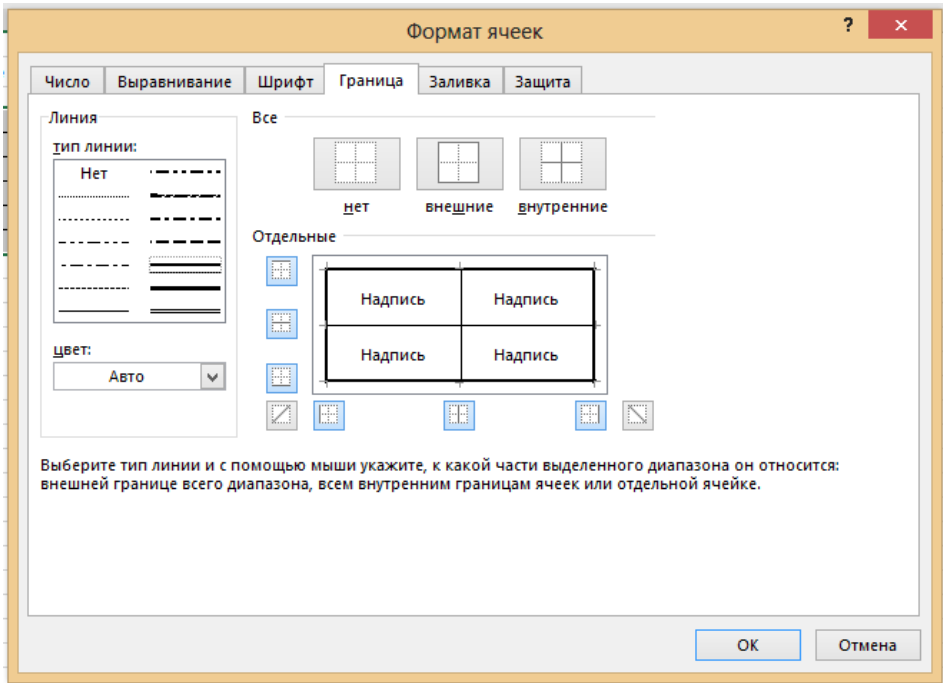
Формат ячеек

?

Число | Выравнивание | Шрифт | Граница | Заливка | Защита

Линия

тип линии:

Нет

цвет:

Авто

Все

нет | внешние | внутренние

Отдельные

Надпись | Надпись
Надпись | Надпись

Выберите тип линии и с помощью мыши укажите, к какой части выделенного диапазона он относится: внешней границе всего диапазона, всем внутренним границам ячеек или отдельной ячейке.

ОК | Отмена